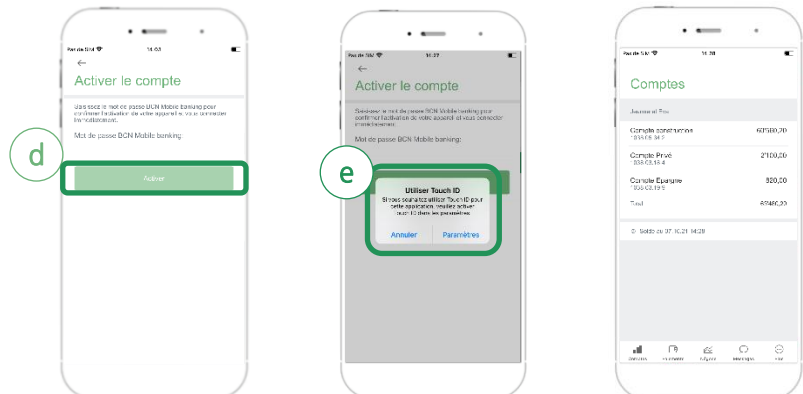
Pas de SIM 14:53
←
Activer le compte
Saisissez le mot de passe BCN Mobile banking pour confirmer l'activation de votre appareil et vous connecter immédiatement.
Mot de passe BCN Mobile banking:
d
Activer

Pas de SIM 14:27
←
Activer le compte
Saisissez le mot de passe BCN Mobile banking pour confirmer l'activation de votre appareil et vous connecter immédiatement.
Mot de passe BCN Mobile banking:
e
Utiliser Touch ID
Si vous souhaitez utiliser Touch ID pour cette application, veuillez activer Touch ID dans les paramètres.
Annuler
Paramètres

Pas de SIM 14:28
Comptes
Jeanne et Paul
Compte construction 62580,20
1008.03.34.2
Compte Privé 2100,00
1008.03.18.4
Compte Epargne 800,00
1008.03.19.5
Total 65480,20
Solde au 07.10.21 14:28
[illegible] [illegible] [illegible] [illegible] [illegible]